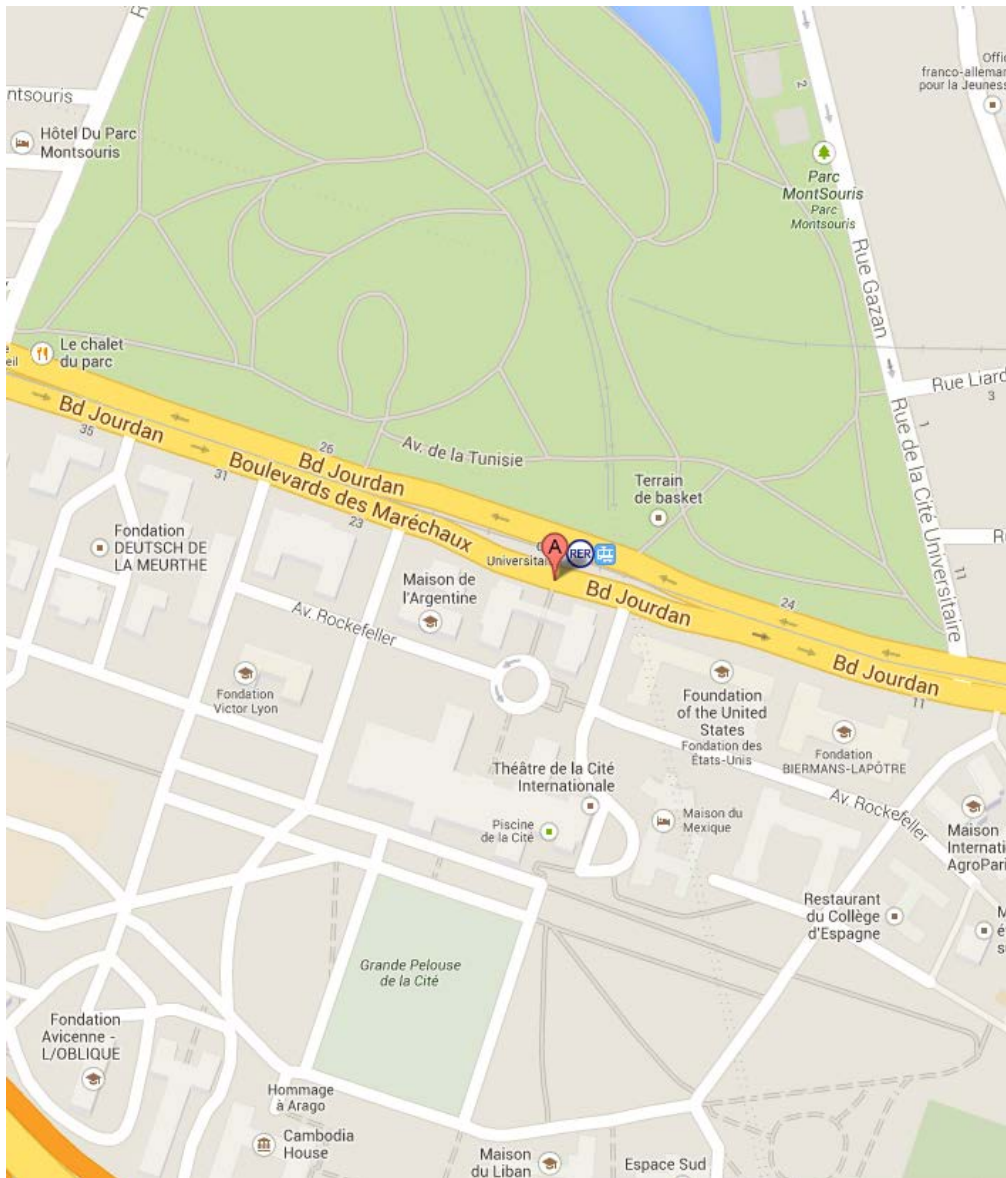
ntsouris

Hôtel Du Parc Montsouris

Offi franco-alleman pour la Jeuness

2

Parc MontSouris
Parc Montsouris

Rue Gazan

Le chalet du parc

eil

Rue Liard
3

Bd Jourdan
35

26
Bd Jourdan

31
Boulevards des Maréchaux

Av. de la Tunisie

Rue de la Cité Universitaire

1

Terrain de basket

23

R

Fondation DEUTSCH DE LA MEURTHE

A

Universita

RER

Maison de l'Argentine

Bd Jourdan

24

11

Av. Rockefeller

Bd Jourdan

11

Fondation Victor Lyon

Foundation of the United States
Fondation des États-Unis

Fondation BIERMANS-LAPÔTRE

Théâtre de la Cité Internationale

Av. Rockefeller

Maison Internati AgroPari

Maison du Mexique

Piscine de la Cité

Restaurant du Collège d'Espagne

M é s

Grande Pelouse de la Cité

Fondation Avicenne - L/OBLIQUE

Hommage à Arago

Cambodia House

Maison du Liban

Espace Sud